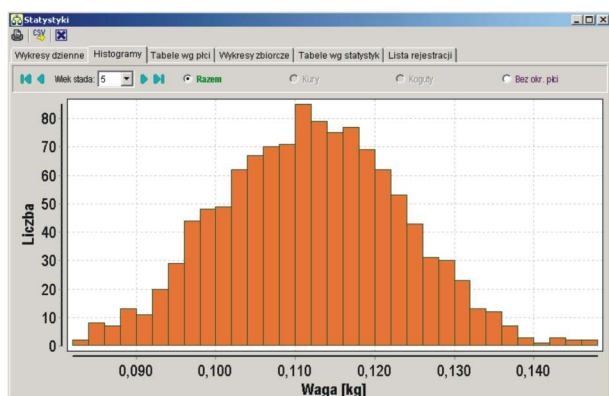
Statystyki

CSV

Wykresy dzienne | Histogramy | Tabele wg płci | Wykresy zbiorcze | Tabele wg statystyk | Lista rejestracji

Wiek stada: 5 | Razem | Kury | Koguty | Bez okr. płci

Liczba

80
70
60
50
40
30
20
10
0

0,090 0,100 0,110 0,120 0,130 0,140

Waga [kg]